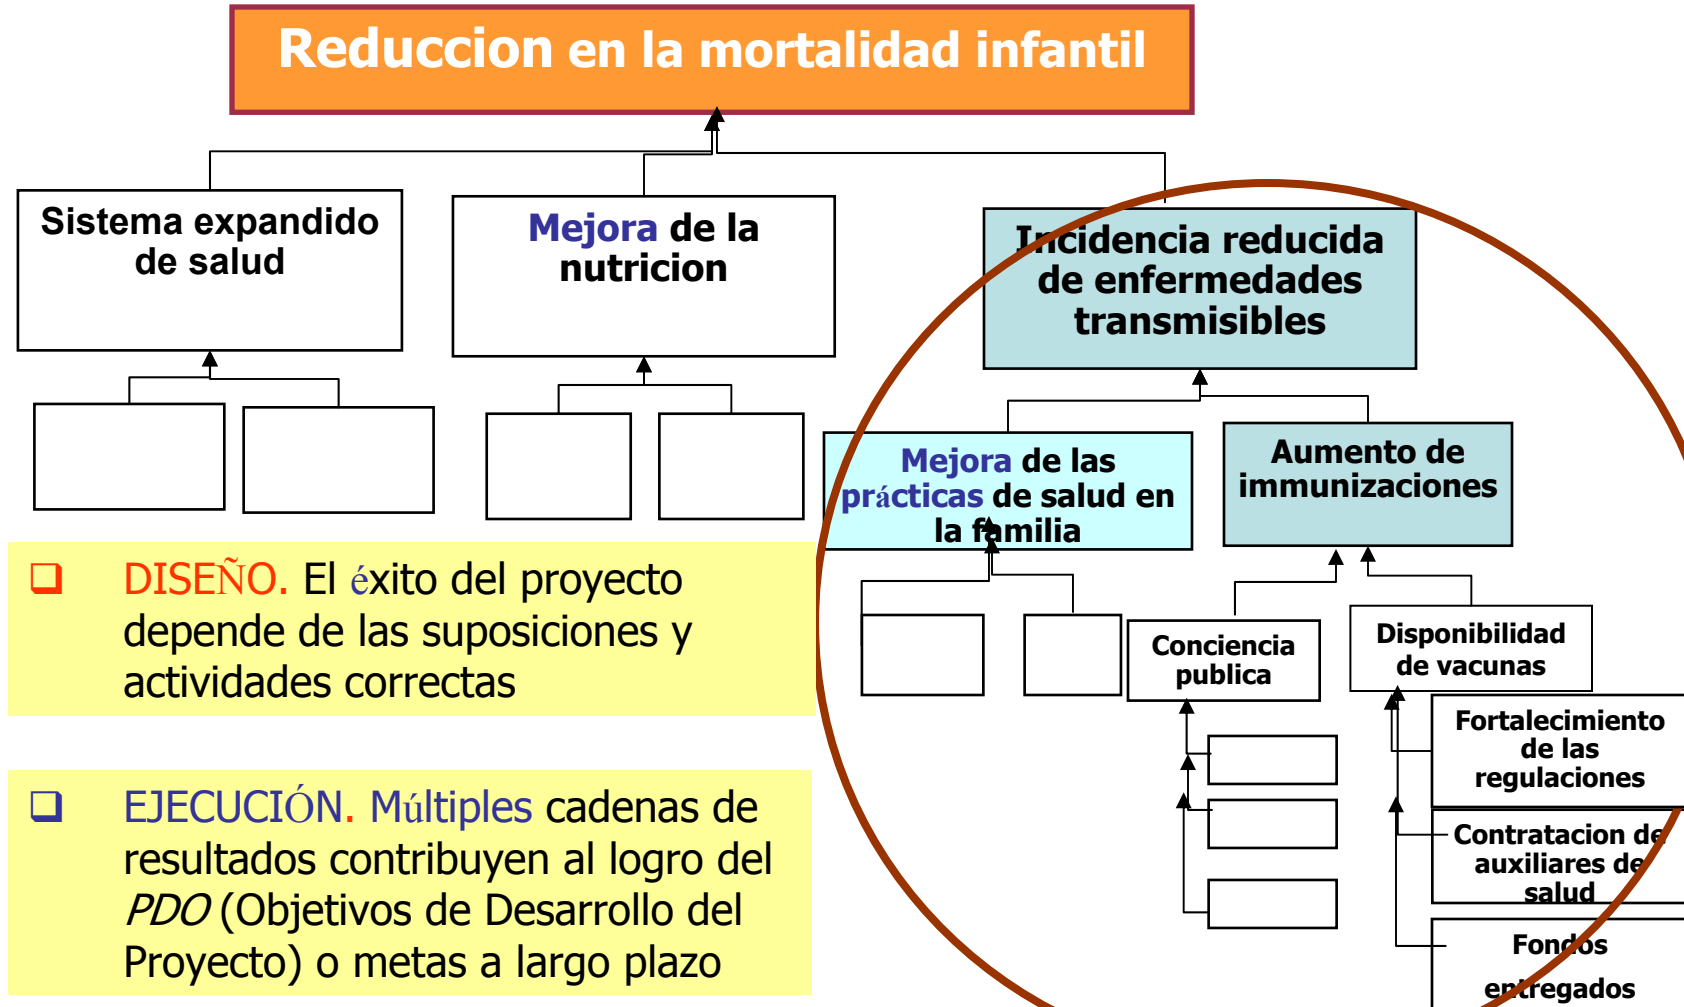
Reduccion en la mortalidad infantil

Sistema expandido de salud

Mejora de la nutricion

Incidencia reducida de enfermedades transmisibles

Mejora de las prácticas de salud en la familia

Aumento de immunizaciones

Conciencia publica

Disponibilidad de vacunas

Fortalecimiento de las regulaciones

Contratacion de auxiliares de salud

Fondos entregados

DISEÑO. El éxito del proyecto depende de las suposiciones y actividades correctas

EJECUCIÓN. Múltiples cadenas de resultados contribuyen al logro del *PDO* (Objetivos de Desarrollo del Proyecto) o metas a largo plazo